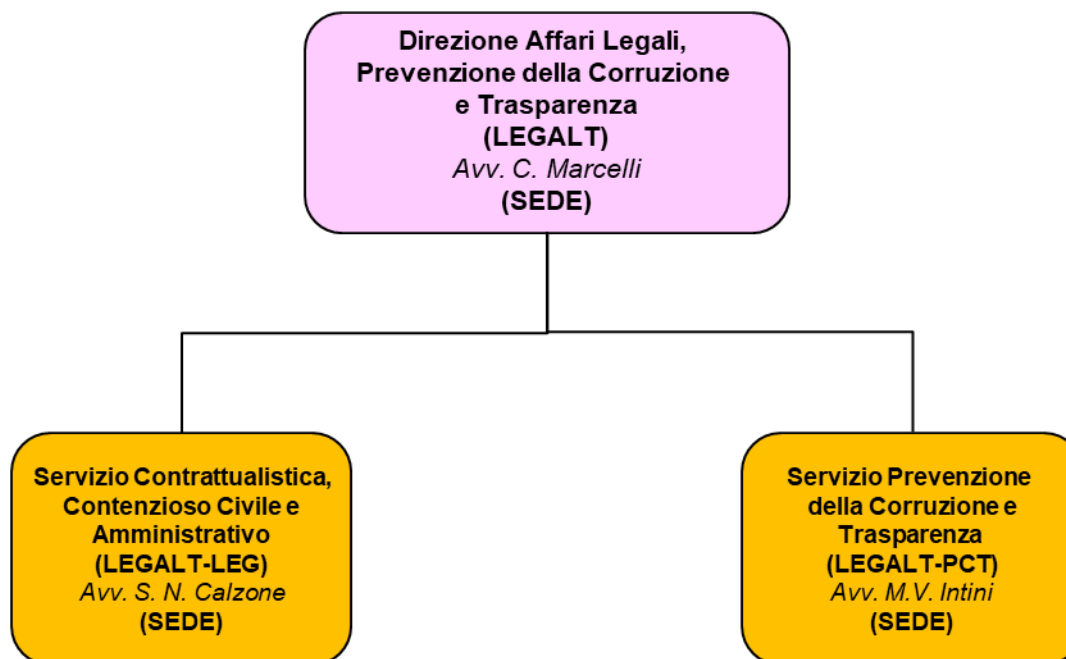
Direzione Affari Legali, Prevenzione della Corruzione e Trasparenza
(LEGALT)
Avv. C. Marcelli
(SEDE)

Servizio Contrattualistica, Contenzioso Civile e Amministrativo
(LEGALT-LEG)
Avv. S. N. Calzone
(SEDE)

Servizio Prevenzione della Corruzione e Trasparenza
(LEGALT-PCT)
Avv. M.V. Intini
(SEDE)